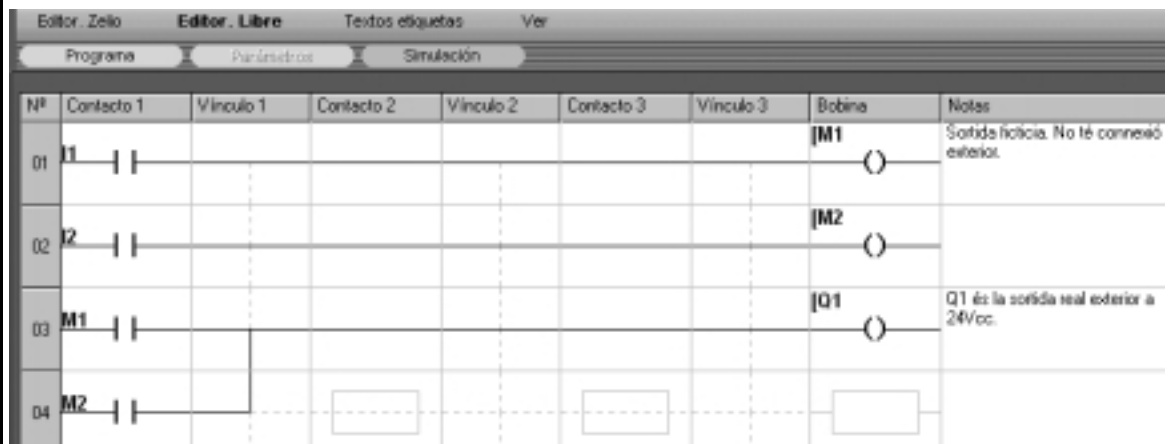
Editor. Zelio Editor. Libre Textos etiquetas Ver

Programa Parámetros Simulación

| Nº | Contacto 1 | Vínculo 1 | Contacto 2 | Vínculo 2 | Contacto 3 | Vínculo 3 | Bobina | Notas |
|---|---|---|---|---|---|---|---|---|
| 01 | I1 | | | | | | [M1 | Sortida fictícia. No té connexió exterior. |
| 02 | I2 | | | | | | [M2 | |
| 03 | M1 | | | | | | [Q1 | Q1 és la sortida real exterior a 24Vcc. |
| 04 | M2 | | | | | | | |